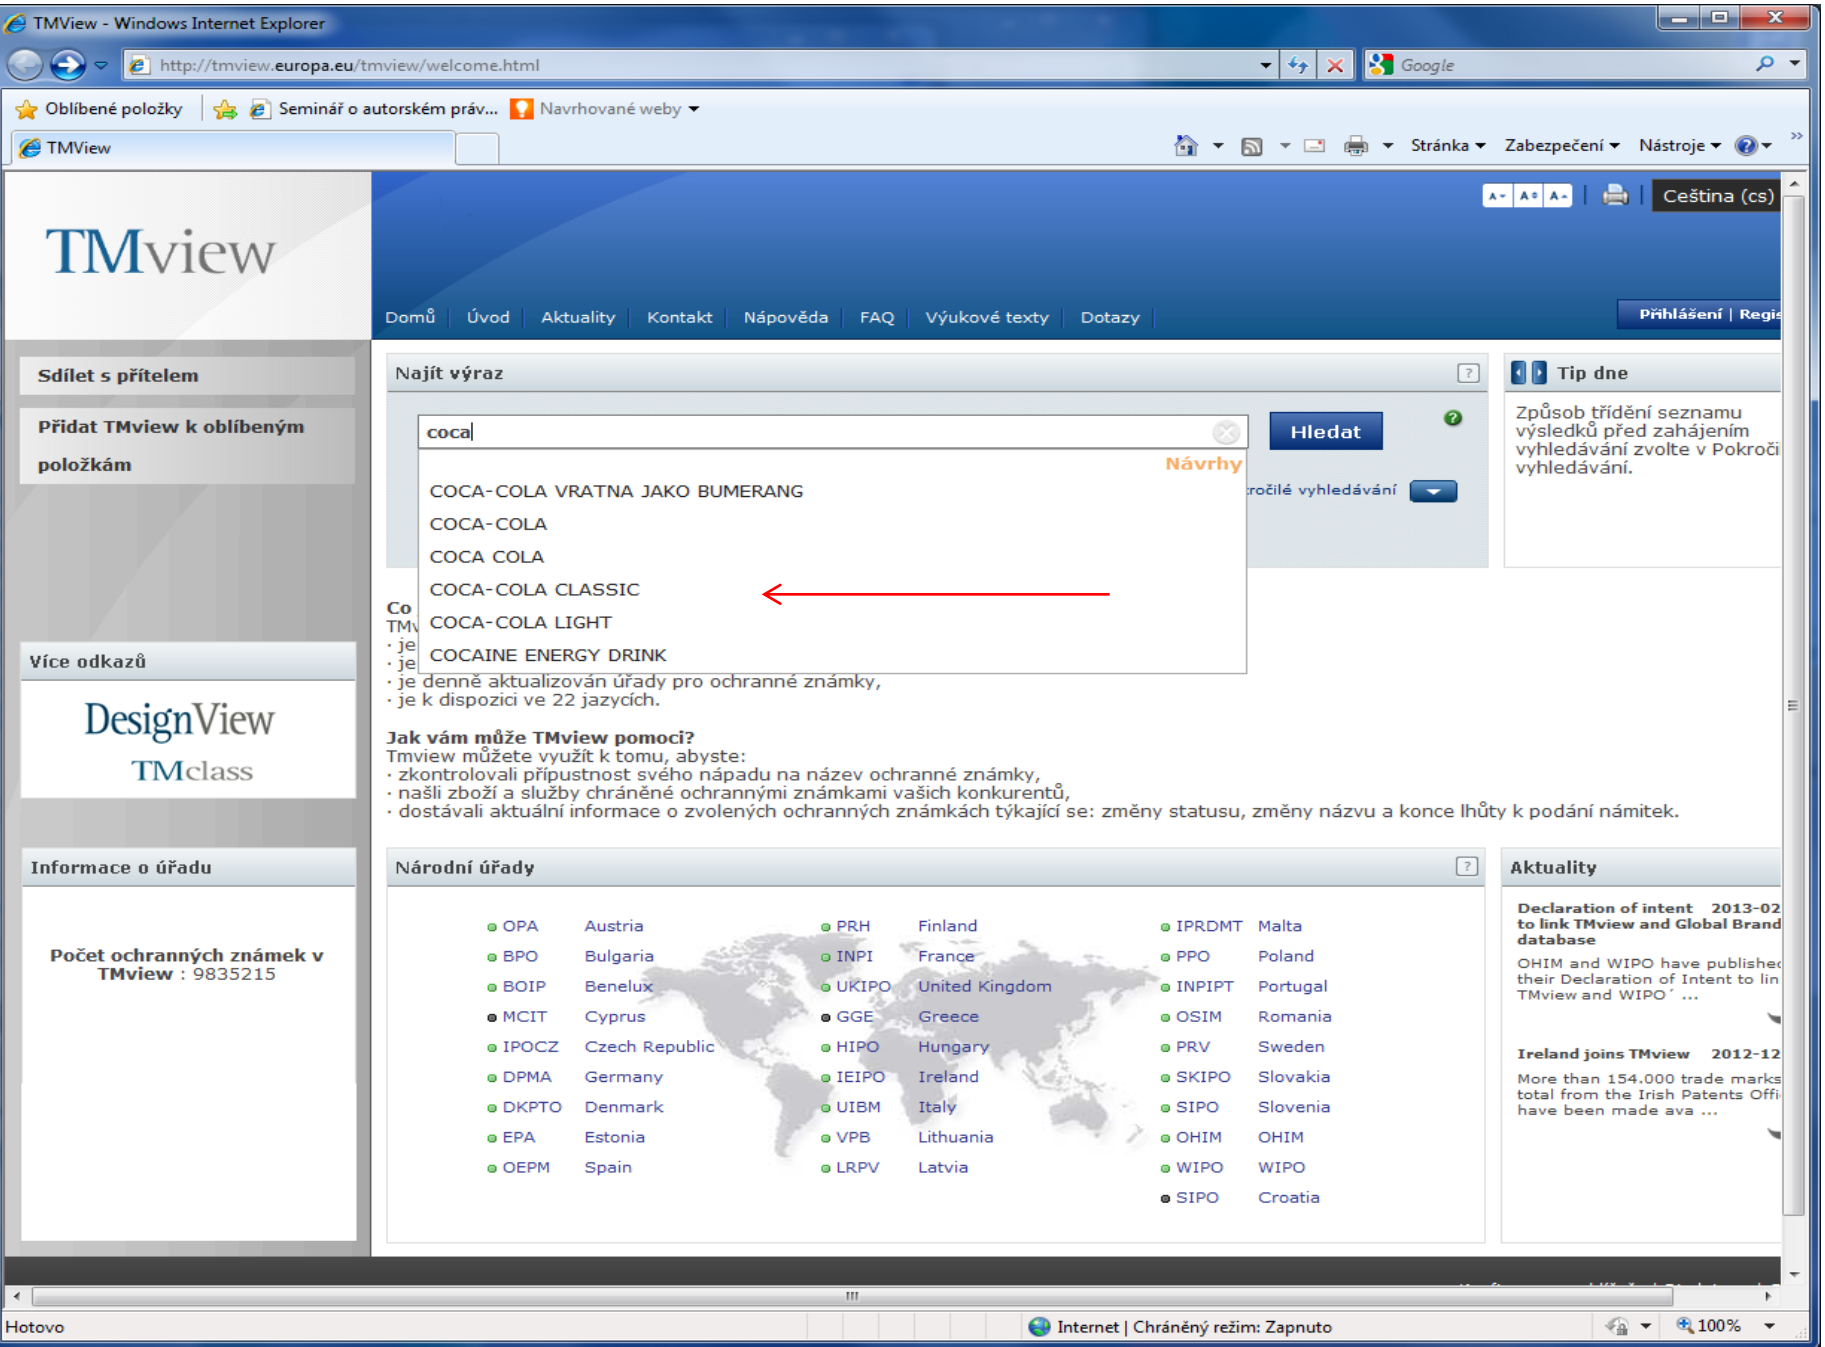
TMView - Windows Internet Explorer

http://tmview.europa.eu/tmview/welcome.html

Google

Oblíbené položky | Seminář o autorském práv... | Navrhované weby

TMView

Stránka | Zabezpečení | Nástroje

A- A+ A- | Čeština (cs)

TMview

Domů | Úvod | Aktuality | Kontakt | Nápověda | FAQ | Výukové texty | Dotazy

Přihlášení | Regis

Sdílet s přítelem

Přidat TMview k oblíbeným položkám

Najít výraz

coca

Hledat

Návrhy

COCA-COLA VRATNA JAKO BUMERANG
COCA-COLA
COCA COLA
COCA-COLA CLASSIC
COCA-COLA LIGHT
COCAINE ENERGY DRINK

Tip dne

Způsob třídění seznamu výsledků před zahájením vyhledávání zvolte v Pokroči vyhledávání.

Co
TMv
· je
· je
· je denně aktualizován úřady pro ochranné známky,
· je k dispozici ve 22 jazycích.

Jak vám může TMview pomoci?
Tmview můžete využít k tomu, abyste:
· zkontrolovali přípustnost svého nápadu na název ochranné známky,
· našli zboží a služby chráněné ochrannými známkami vašich konkurentů,
· dostávali aktuální informace o zvolených ochranných známkách týkající se: změny statusu, změny názvu a konce lhůty k podání námitek.

Více odkazů

DesignView
TMclass

Informace o úřadu

Počet ochranných známek v TMview : 9835215

Národní úřady

| | | | | | |
|---|---|---|---|---|---|
| OPA | Austria | PRH | Finland | IPRDMT | Malta |
| BPO | Bulgaria | INPI | France | PPO | Poland |
| BOIP | Benelux | UKIPO | United Kingdom | INPIPT | Portugal |
| MCIT | Cyprus | GGE | Greece | OSIM | Romania |
| IPOCZ | Czech Republic | HIPO | Hungary | PRV | Sweden |
| DPMA | Germany | IEIPO | Ireland | SKIPO | Slovakia |
| DKPTO | Denmark | UIBM | Italy | SIPO | Slovenia |
| EPA | Estonia | VPB | Lithuania | OHIM | OHIM |
| OEPM | Spain | LRPV | Latvia | WIPO | WIPO |
| | | | | SIPO | Croatia |

Aktuality

Declaration of intent to link TMview and Global Brand database 2013-02
OHIM and WIPO have publishe their Declaration of Intent to lin TMview and WIPO´ ...

Ireland joins TMview 2012-12
More than 154.000 trade marks total from the Irish Patents Offi have been made ava ...

Hotovo | Internet | Chráněný režim: Zapnuto | 100%